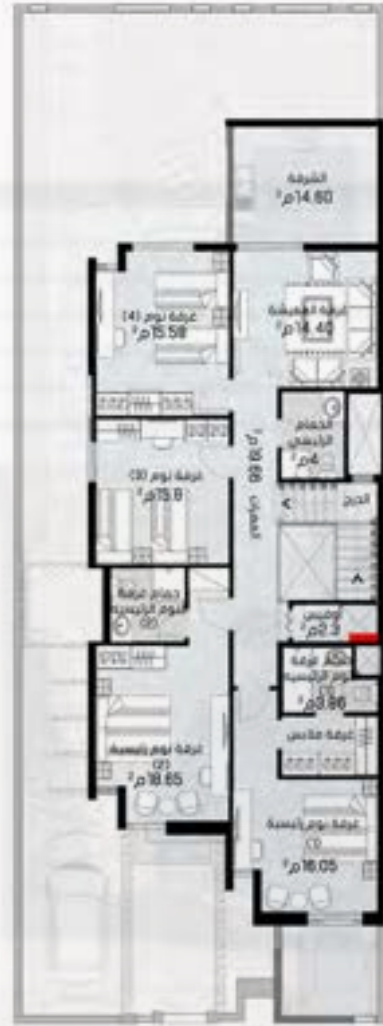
الشرفة
14.60 م²

غرفة نوم (4)
15.58 م²

غرفة المعيشة
14.40 م²

الحمام الرئيسي
4 م²

الممرات
19.89 م²

غرفة نوم (3)
15.8 م²

الدرج

حمام غرفة النوم الرئيسية
(2)

دوليب
2.3 م²

حمام غرفة نوم الرئيسية
(1)
3.86 م²

غرفة ملابس

غرفة نوم رئيسية
(2)
18.65 م²

غرفة نوم رئيسية
(1)
16.05 م²